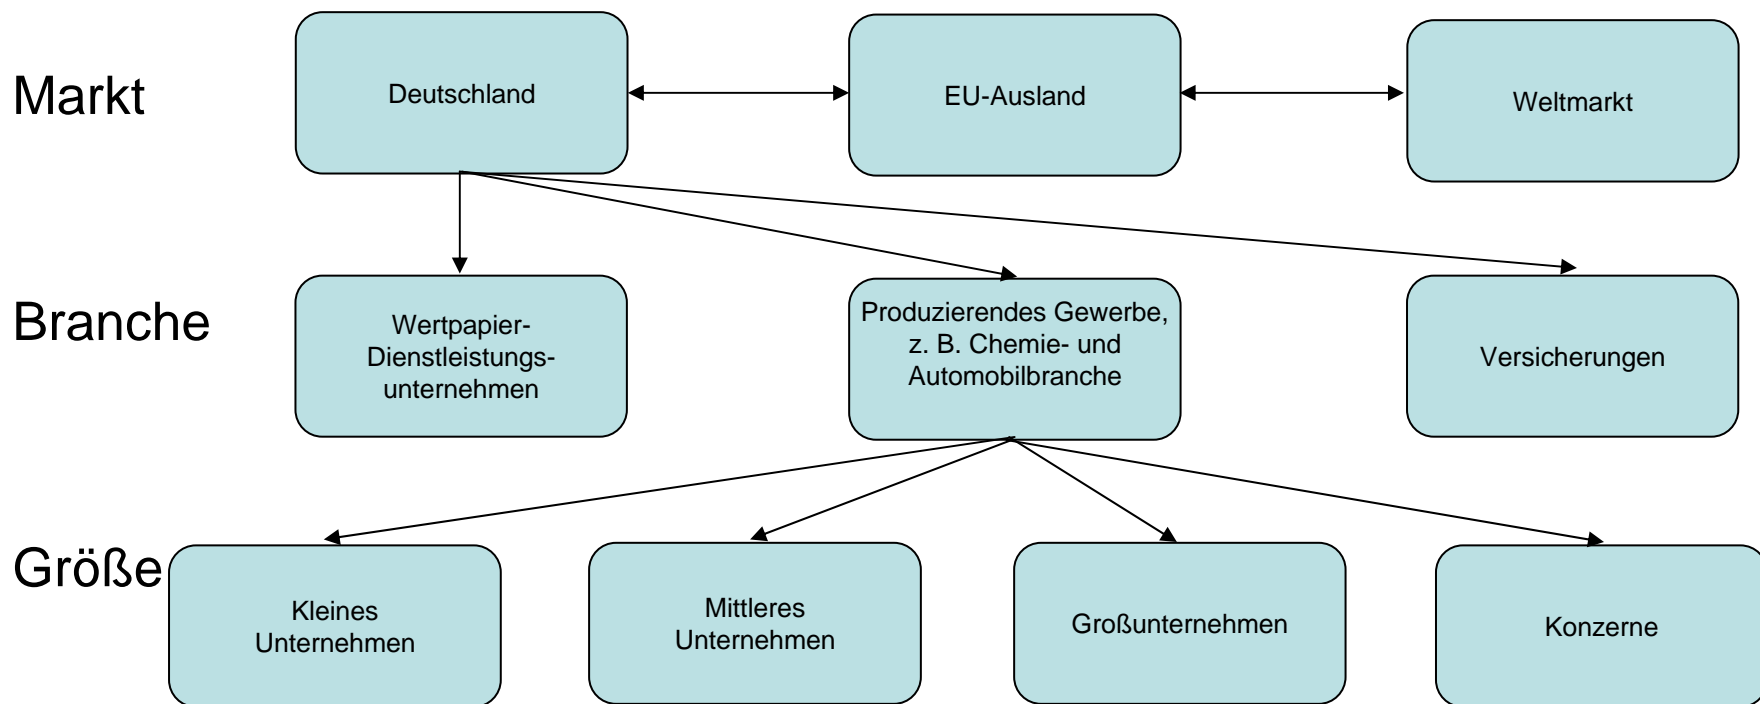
Markt

Deutschland

EU-Ausland

Weltmarkt

Branche

Wertpapier-Dienstleistungsunternehmen

Produzierendes Gewerbe, z. B. Chemie- und Automobilbranche

Versicherungen

Größe

Kleines Unternehmen

Mittleres Unternehmen

Großunternehmen

Konzerne